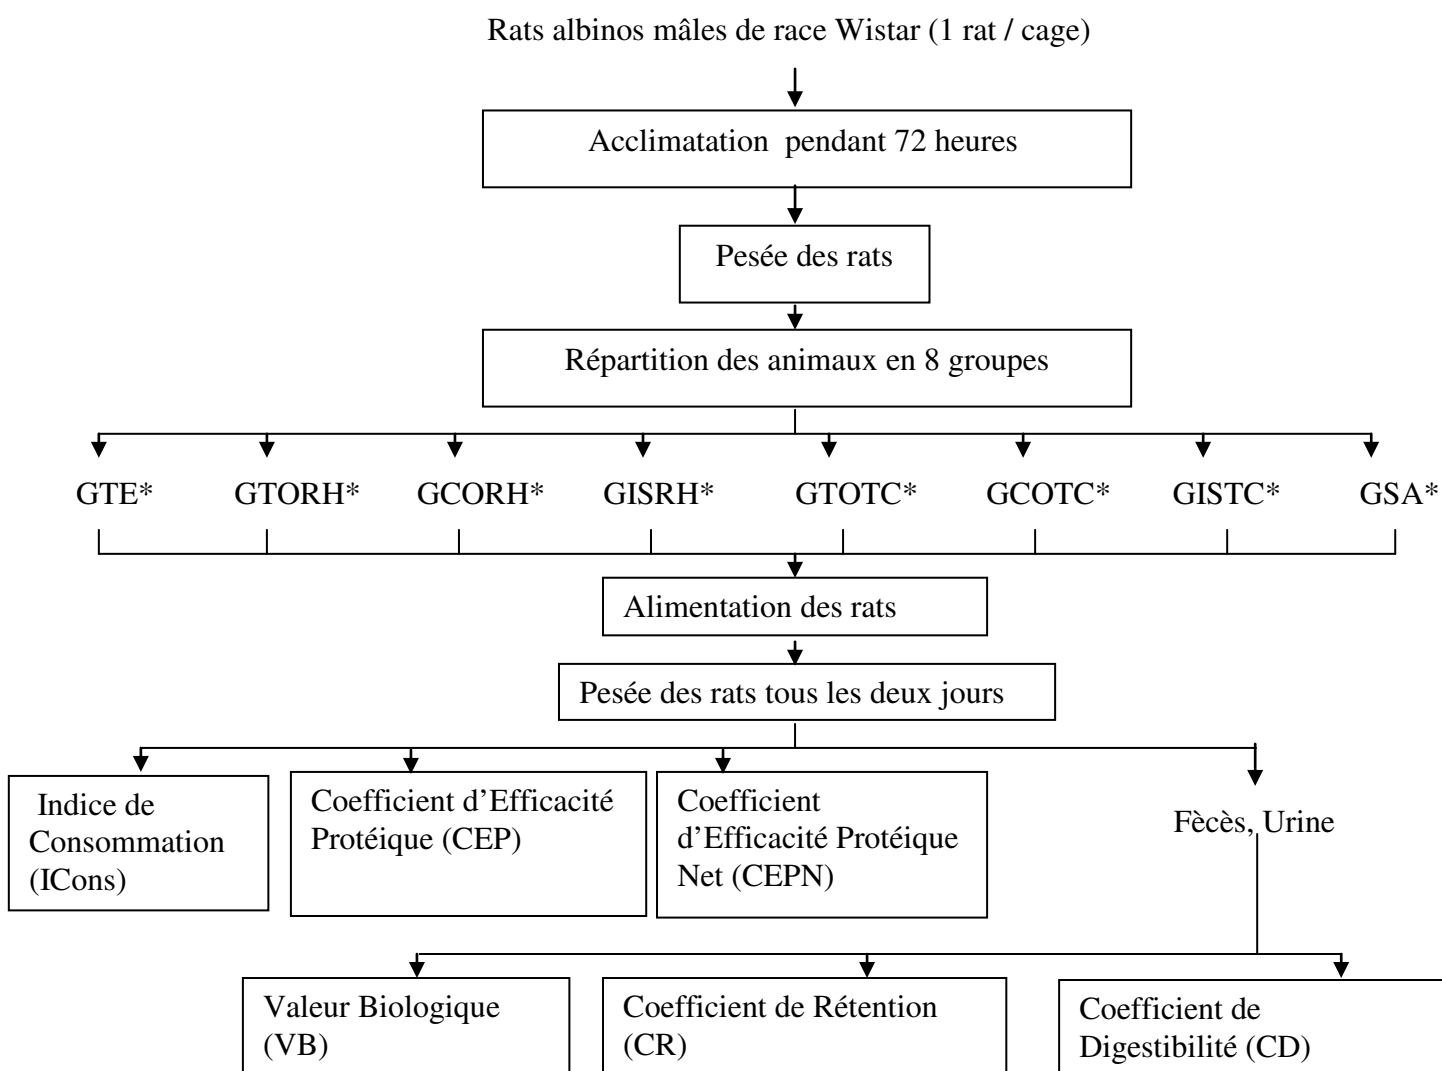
Rats albinos mâles de race Wistar (1 rat / cage)

Acclimatation pendant 72 heures

Pesée des rats

Répartition des animaux en 8 groupes

GTE* GTORH* GCORH* GISRH* GTOTC* GCOTC* GISTC* GSA*

Alimentation des rats

Pesée des rats tous les deux jours

Indice de Consommation (ICons)

Coefficient d'Efficacité Protéique (CEP)

Coefficient d'Efficacité Protéique Net (CEPN)

Fècès, Urine

Valeur Biologique (VB)

Coefficient de Rétention (CR)

Coefficient de Digestibilité (CD)